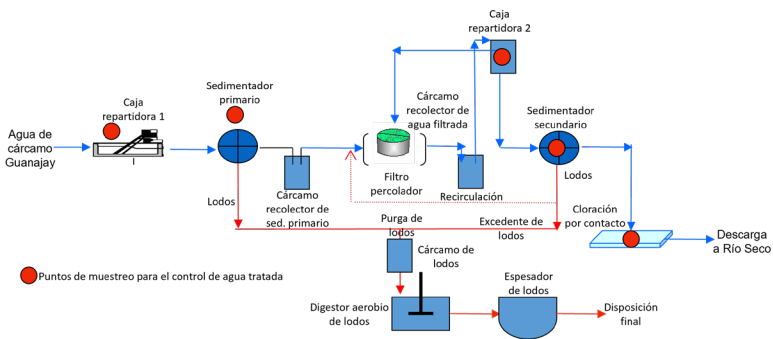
Caja repartidora 2

Agua de cárcamo Guanajay

Caja repartidora 1

Sedimentador primario

Cárcamo recolector de agua filtrada

Sedimentador secundario

Filtro percolador

Recirculación

Lodos

Cárcamo recolector de sed. primario

Lodos

Excedente de lodos

Cloración por contacto

Descarga a Río Seco

Purga de lodos

Cárcamo de lodos

Puntos de muestreo para el control de agua tratada

Espesador de lodos

Digestor aerobio de lodos

Disposición final